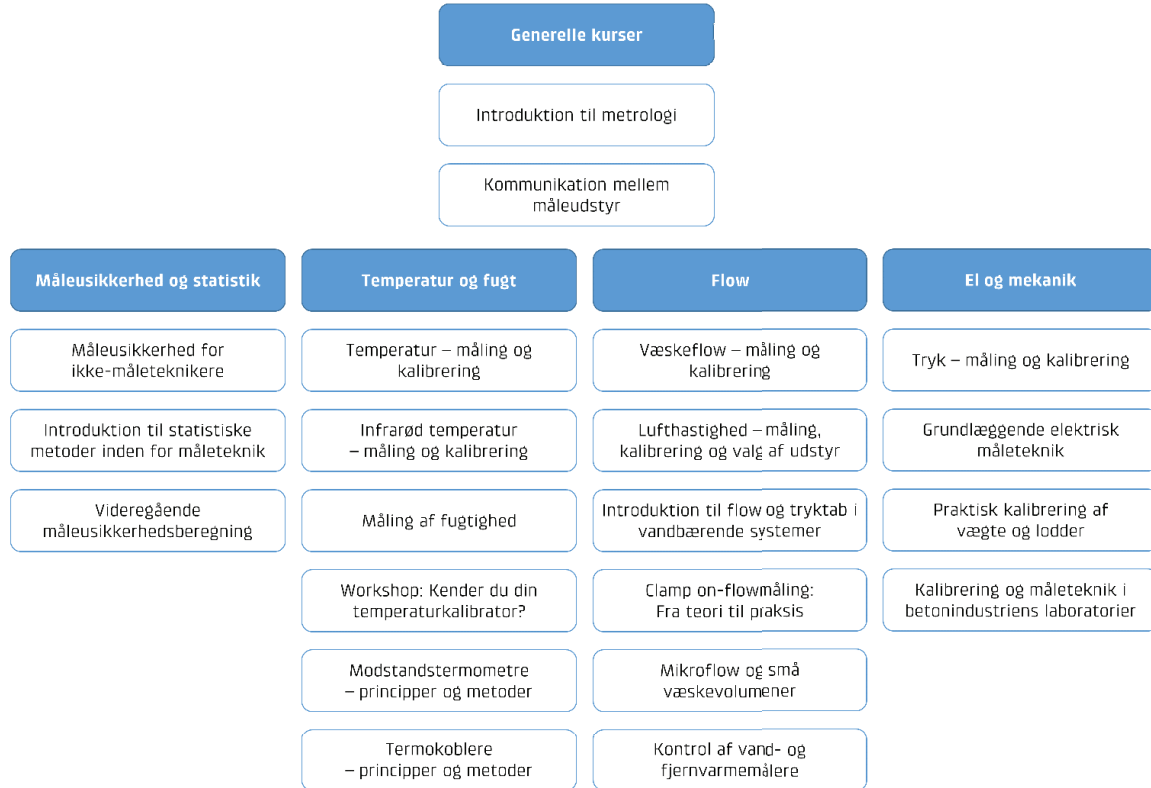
Generelle kurser

Introduktion til metrologi

Kommunikation mellem måleudstyr

Måleusikkerhed og statistik

Måleusikkerhed for ikke-måleteknikere

Introduktion til statistiske metoder inden for måleteknik

Videregående måleusikkerhedsberegning

Temperatur og fugt

Temperatur – måling og kalibrering

Infrarød temperatur – måling og kalibrering

Måling af fugtighed

Workshop: Kender du din temperaturkalibrator?

Modstandstermometre – principper og metoder

Termokoblere – principper og metoder

Flow

Væskeflow – måling og kalibrering

Lufthastighed – måling, kalibrering og valg af udstyr

Introduktion til flow og tryktab i vandbærende systemer

Clamp on-flowmåling: Fra teori til praksis

Mikroflow og små væskevolumener

Kontrol af vand- og fjernvarmemålere

El og mekanik

Tryk – måling og kalibrering

Grundlæggende elektrisk måleteknik

Praktisk kalibrering af vægte og lodder

Kalibrering og måleteknik i betonindustriens laboratorier